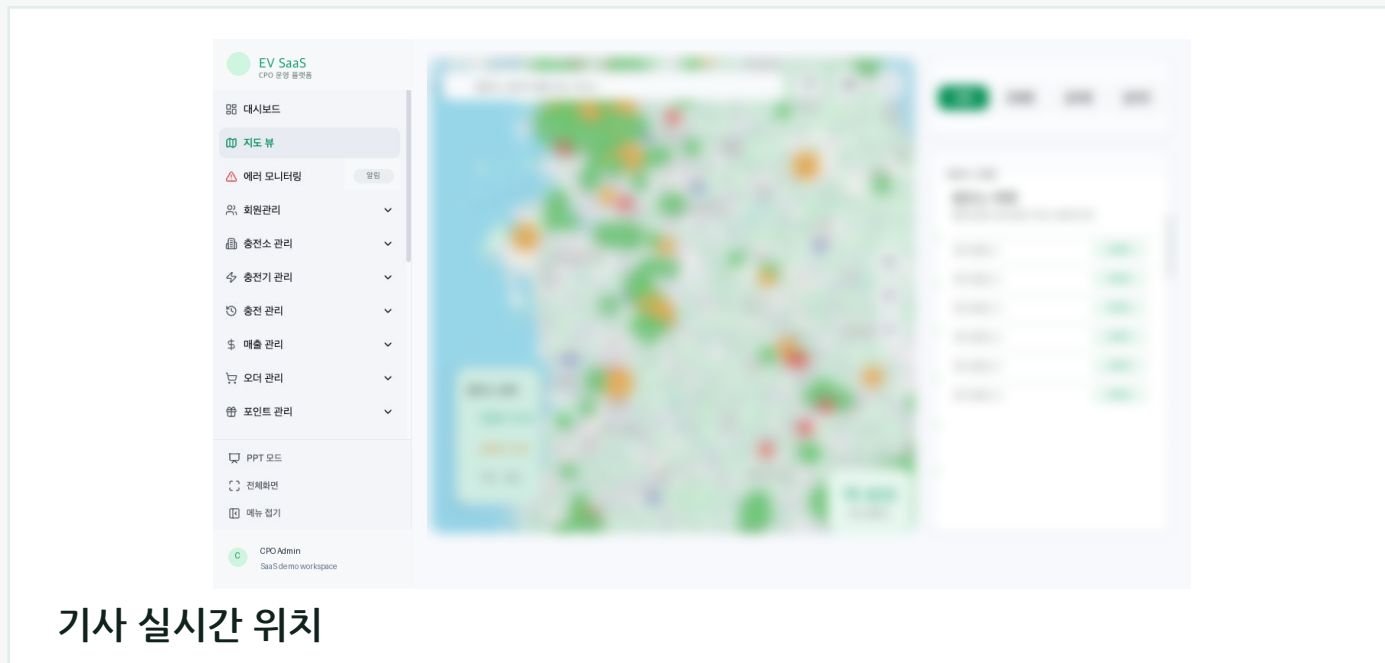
EV SaaS
CPO 운영 플랫폼

대시보드
지도 뷰
에러 모니터링 알림
회원관리
충전소 관리
충전기 관리
충전 관리
매출 관리
오더 관리
포인트 관리

PPT 모드
전체화면
메뉴 접기

C CPO Admin
SaaS demo workspace

기사 실시간 위치